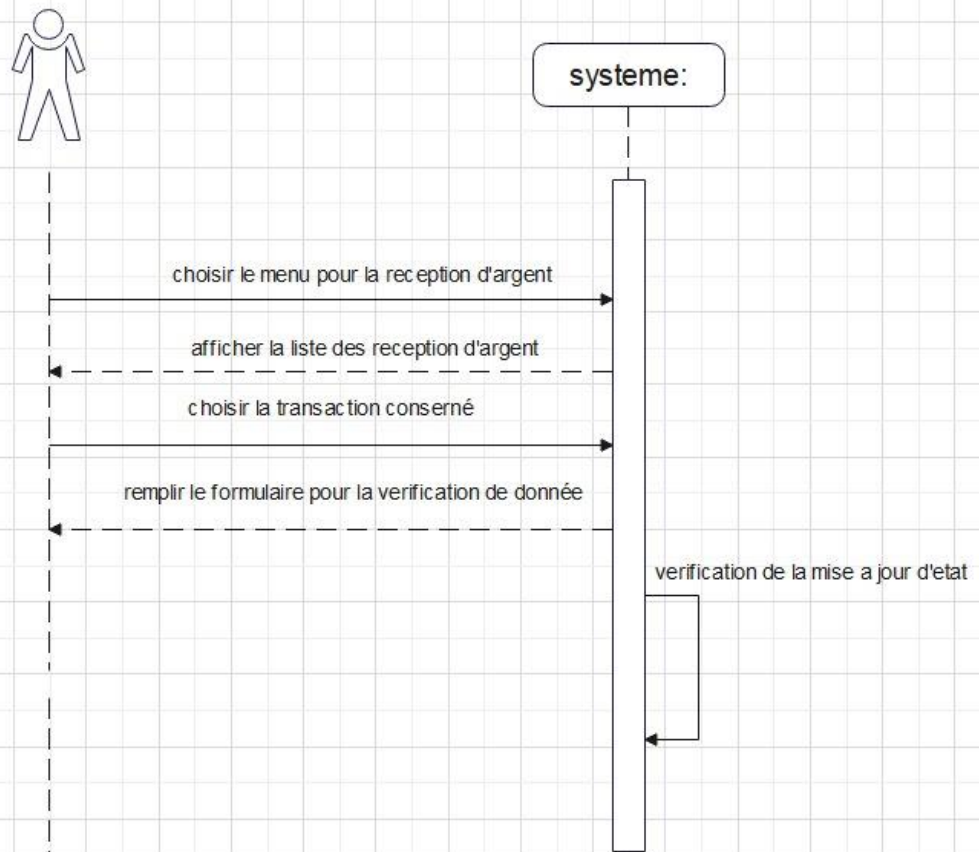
systeme:

choisir le menu pour la reception d'argent

afficher la liste des reception d'argent

choisir la transaction conserné

remplir le formulaire pour la verification de donnée

verification de la mise a jour d'etat